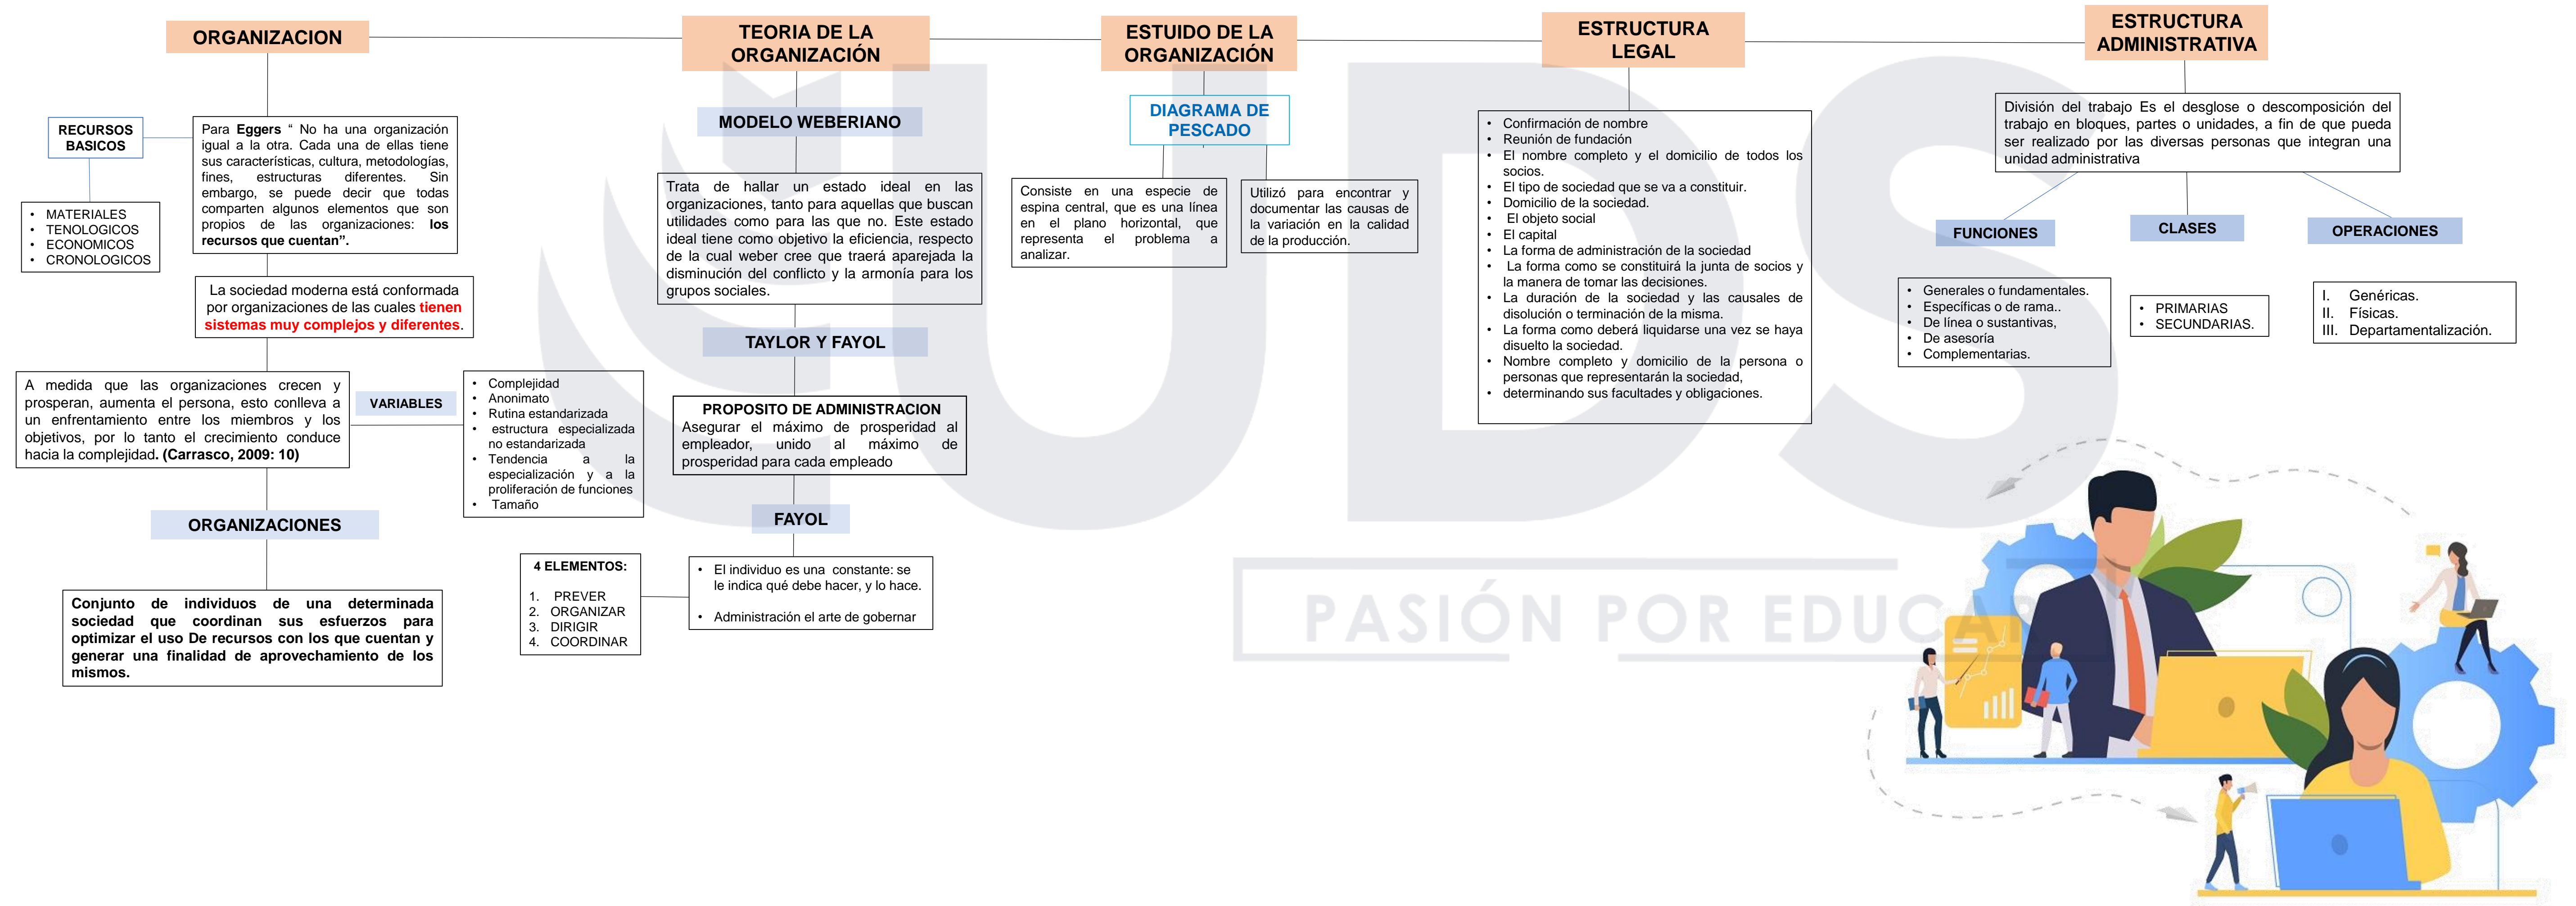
ORGANIZACION

RECURSOS BASICOS

- MATERIALES
- TENOLOGICOS
- ECONOMICOS
- CRONOLOGICOS

Para **Eggers** " No ha una organización igual a la otra. Cada una de ellas tiene sus características, cultura, metodologías, fines, estructuras diferentes. Sin embargo, se puede decir que todas comparten algunos elementos que son propios de las organizaciones: **los recursos que cuentan".**

La sociedad moderna está conformada por organizaciones de las cuales **tienen sistemas muy complejos y diferentes.**

A medida que las organizaciones crecen y prosperan, aumenta el persona, esto conlleva a un enfrentamiento entre los miembros y los objetivos, por lo tanto el crecimiento conduce hacia la complejidad. **(Carrasco, 2009: 10)**

VARIABLES

- Complejidad
- Anonimato
- Rutina estandarizada
- estructura especializada no estandarizada
- Tendencia a la especialización y a la proliferación de funciones
- Tamaño

ORGANIZACIONES

**Conjunto de individuos de una determinada sociedad que coordinan sus esfuerzos para optimizar el uso De recursos con los que cuentan y generar una finalidad de aprovechamiento de los mismos.**

TEORIA DE LA ORGANIZACIÓN

MODELO WEBERIANO

Trata de hallar un estado ideal en las organizaciones, tanto para aquellas que buscan utilidades como para las que no. Este estado ideal tiene como objetivo la eficiencia, respecto de la cual weber cree que traerá aparejada la disminución del conflicto y la armonía para los grupos sociales.

TAYLOR Y FAYOL

PROPOSITO DE ADMINISTRACION
Asegurar el máximo de prosperidad al empleador, unido al máximo de prosperidad para cada empleado

FAYOL

4 ELEMENTOS:
1. PREVER
2. ORGANIZAR
3. DIRIGIR
4. COORDINAR

- El individuo es una constante: se le indica qué debe hacer, y lo hace.
- Administración el arte de gobernar

ESTUIDO DE LA ORGANIZACIÓN

DIAGRAMA DE PESCADO

Consiste en una especie de espina central, que es una línea en el plano horizontal, que representa el problema a analizar.

Utilizó para encontrar y documentar las causas de la variación en la calidad de la producción.

ESTRUCTURA LEGAL

- Confirmación de nombre
- Reunión de fundación
- El nombre completo y el domicilio de todos los socios.
- El tipo de sociedad que se va a constituir.
- Domicilio de la sociedad.
- El objeto social
- El capital
- La forma de administración de la sociedad
- La forma como se constituirá la junta de socios y la manera de tomar las decisiones.
- La duración de la sociedad y las causales de disolución o terminación de la misma.
- La forma como deberá liquidarse una vez se haya disuelto la sociedad.
- Nombre completo y domicilio de la persona o personas que representarán la sociedad,
- determinando sus facultades y obligaciones.

ESTRUCTURA ADMINISTRATIVA

División del trabajo Es el desglose o descomposición del trabajo en bloques, partes o unidades, a fin de que pueda ser realizado por las diversas personas que integran una unidad administrativa

FUNCIONES

- Generales o fundamentales.
- Específicas o de rama..
- De línea o sustantivas,
- De asesoría
- Complementarias.

CLASES

- PRIMARIAS
- SECUNDARIAS.

OPERACIONES

I. Genéricas.
II. Físicas.
III. Departamentalización.

UDS
PASIÓN POR EDUCA